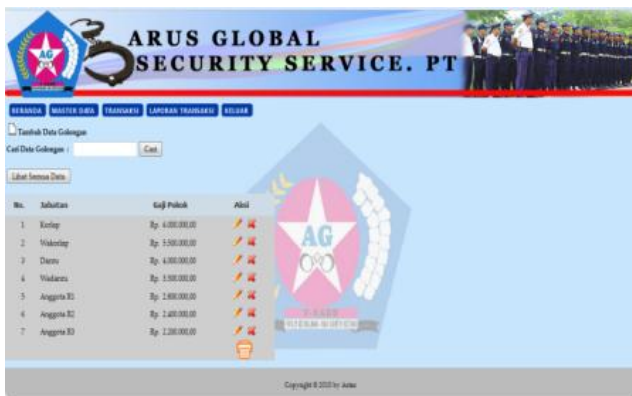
AG

ARUS GLOBAL SECURITY SERVICE. PT

BERANDA MASTER DATA TRANSAKSI LAPORAN TRANSAKSI KELUAR

Tambah Data Golongan

Cari Data Golongan : Cari

Lihat Semua Data

| No. | Jabatan | Gaji Pokok | Aksi |
|---|---|---|---|
| 1 | Korlap | Rp. 6.000.000,00 | |
| 2 | Wakorlap | Rp. 5.500.000,00 | |
| 3 | Danru | Rp. 4.000.000,00 | |
| 4 | Wadanru | Rp. 3.500.000,00 | |
| 5 | Anggota B1 | Rp. 2.600.000,00 | |
| 6 | Anggota B2 | Rp. 2.400.000,00 | |
| 7 | Anggota B3 | Rp. 2.200.000,00 | |

AG

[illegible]

Copyright © 2015 by Arus